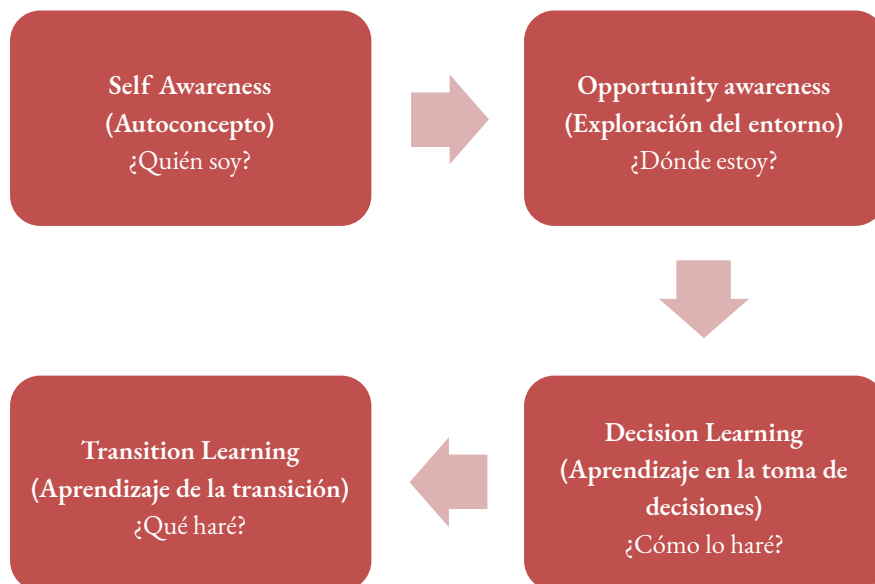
**Self Awareness**
**(Autoconcepto)**
¿Quién soy?

**Opportunity awareness**
**(Exploración del entorno)**
¿Dónde estoy?

**Decision Learning**
**(Aprendizaje en la toma de decisiones)**
¿Cómo lo haré?

**Transition Learning**
**(Aprendizaje de la transición)**
¿Qué haré?